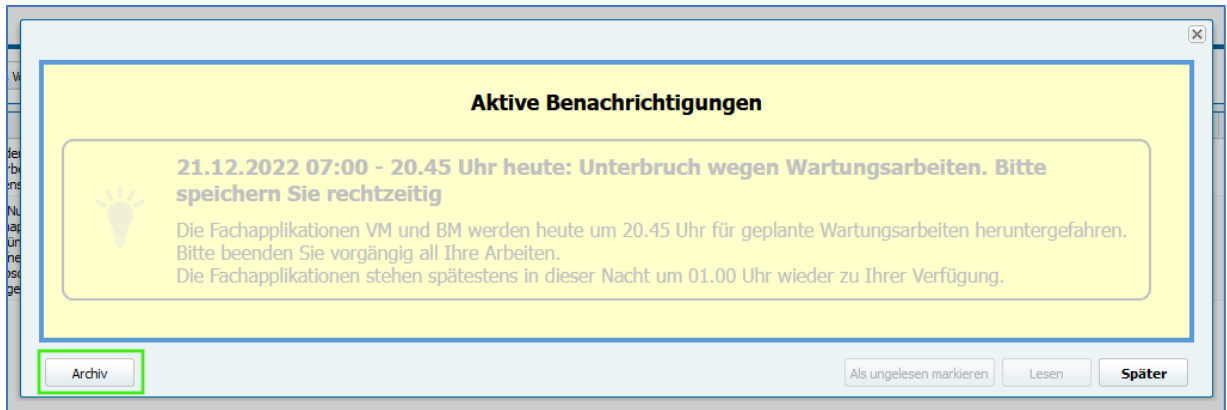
Aktive Benachrichtigungen

21.12.2022 07:00 - 20.45 Uhr heute: Unterbruch wegen Wartungsarbeiten. Bitte speichern Sie rechtzeitig

Die Fachapplikationen VM und BM werden heute um 20.45 Uhr für geplante Wartungsarbeiten heruntergefahren.
Bitte beenden Sie vorgängig all Ihre Arbeiten.
Die Fachapplikationen stehen spätestens in dieser Nacht um 01.00 Uhr wieder zu Ihrer Verfügung.

Archiv

Als ungelesen markieren

Lesen

Später